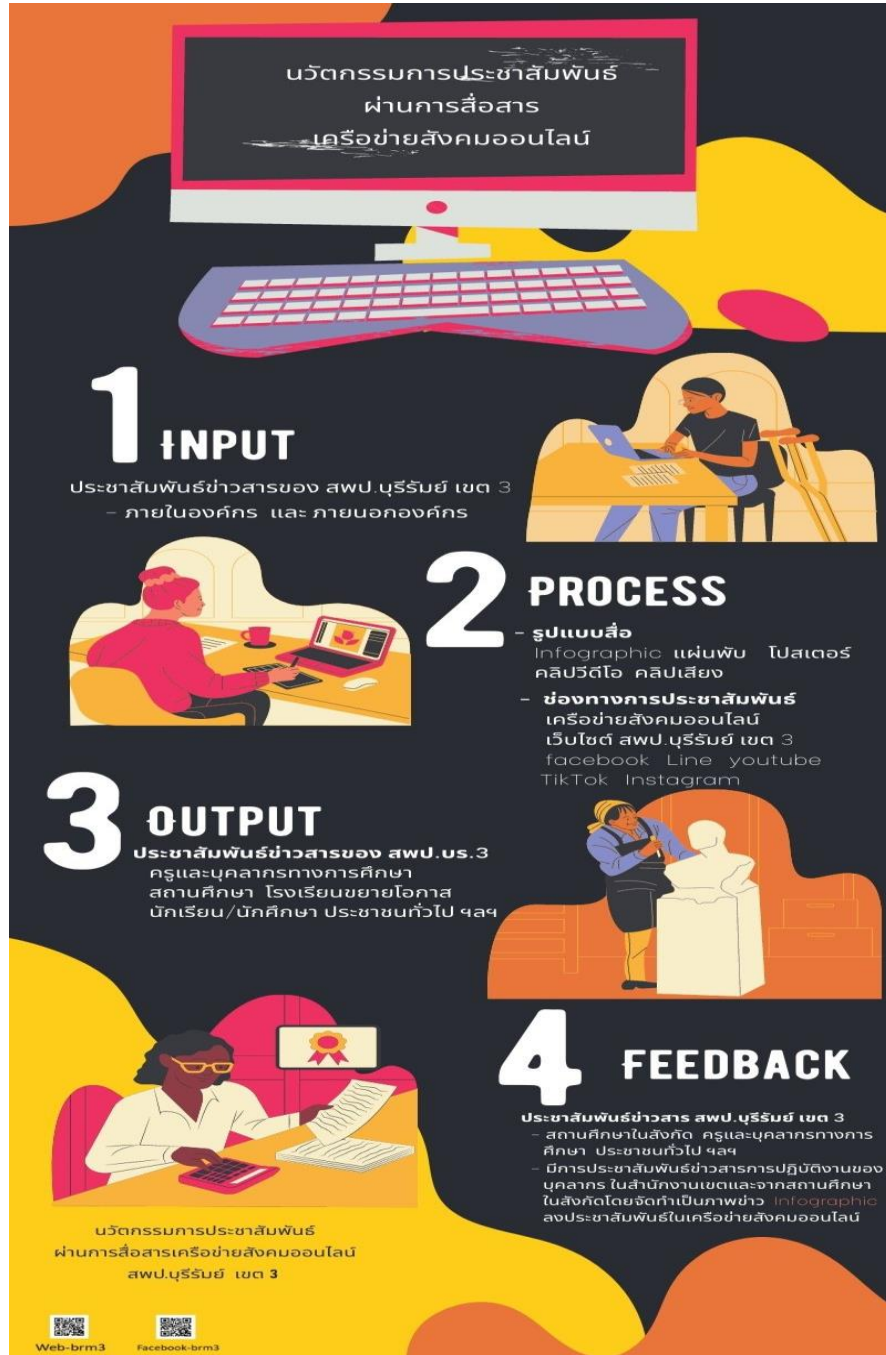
นวัตกรรมการประชาสัมพันธ์
ผ่านการสื่อสาร
เครือข่ายสังคมออนไลน์

1 INPUT

ประชาสัมพันธ์ข่าวสารของ สพป.บุรีรัมย์ เขต 3
- ภายในองค์กร และ ภายนอกองค์กร

2 PROCESS

- รูปแบบสื่อ
Infographic แผ่นพับ โปสเตอร์
คลิปวีดีโอ คลิปเสียง
- ช่องทางการประชาสัมพันธ์
เครือข่ายสังคมออนไลน์
เว็บไซต์ สพป.บุรีรัมย์ เขต 3
facebook Line youtube
TikTok Instagram

3 OUTPUT

ประชาสัมพันธ์ข่าวสารของ สพป.บร.3
ครูและบุคลากรทางการศึกษา
สถานศึกษา โรงเรียนขยายโอกาส
นักเรียน/นักศึกษา ประชาชนทั่วไป ฯลฯ

4 FEEDBACK

ประชาสัมพันธ์ข่าวสาร สพป.บุรีรัมย์ เขต 3
- สถานศึกษาในสังกัด ครูและบุคลากรทางการศึกษา ประชาชนทั่วไป ฯลฯ
- มีการประชาสัมพันธ์ข่าวสารการปฏิบัติงานของบุคลากร ในสำนักงานเขตและจากสถานศึกษาในสังกัดโดยจัดทำเป็นภาพข่าว Infographic ลงประชาสัมพันธ์ในเครือข่ายสังคมออนไลน์

นวัตกรรมการประชาสัมพันธ์
ผ่านการสื่อสารเครือข่ายสังคมออนไลน์
สพป.บุรีรัมย์ เขต 3

Web-brm3
Facebook-brm3